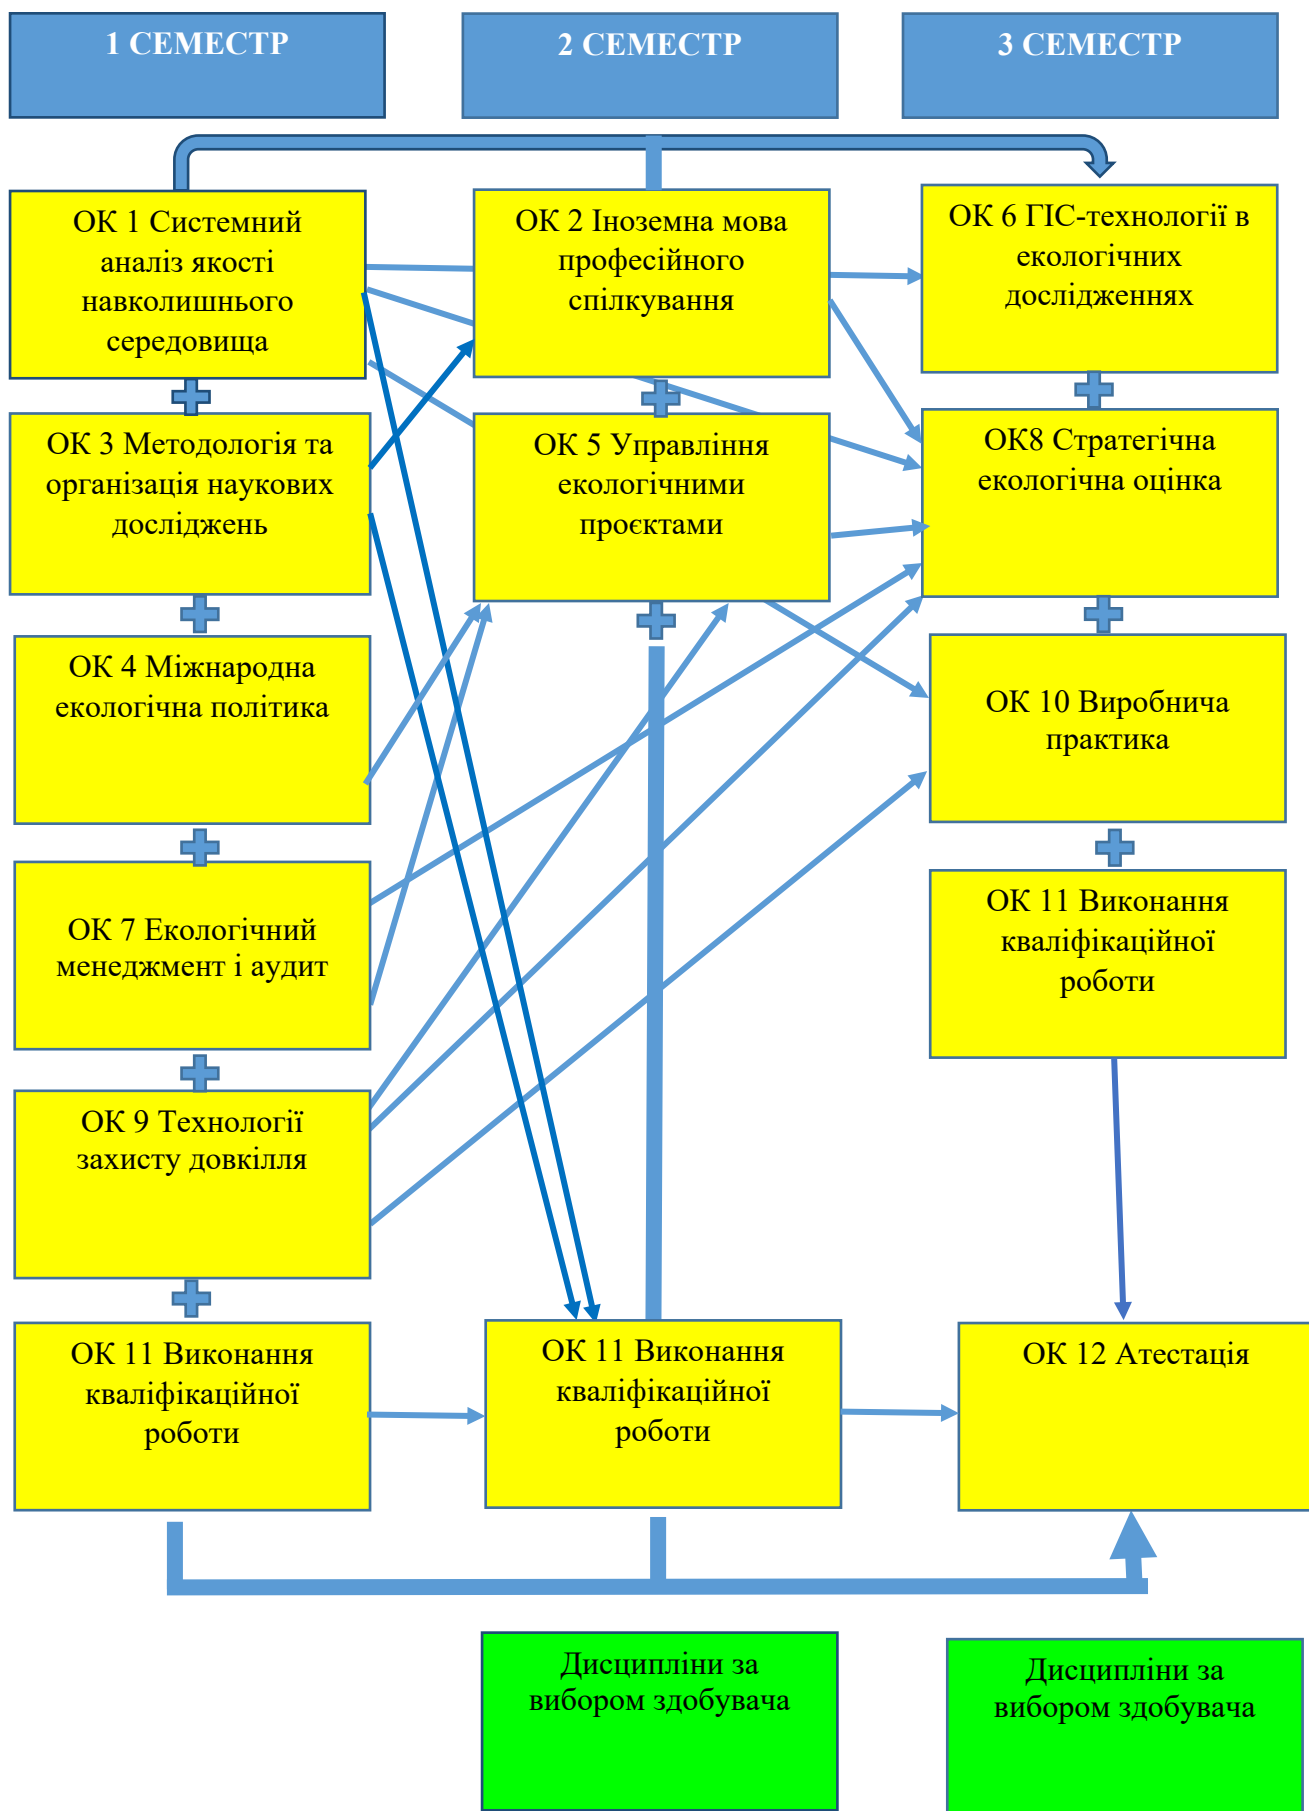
1 СЕМЕСТР

2 СЕМЕСТР

3 СЕМЕСТР

ОК 1 Системний аналіз якості навколишнього середовища

ОК 3 Методологія та організація наукових досліджень

ОК 4 Міжнародна екологічна політика

ОК 7 Екологічний менеджмент і аудит

ОК 9 Технології захисту довкілля

ОК 11 Виконання кваліфікаційної роботи

ОК 2 Іноземна мова професійного спілкування

ОК 5 Управління екологічними проєктами

ОК 11 Виконання кваліфікаційної роботи

ОК 6 ГІС-технології в екологічних дослідженнях

ОК8 Стратегічна екологічна оцінка

ОК 10 Виробнича практика

ОК 11 Виконання кваліфікаційної роботи

ОК 12 Атестація

Дисципліни за вибором здобувача

Дисципліни за вибором здобувача